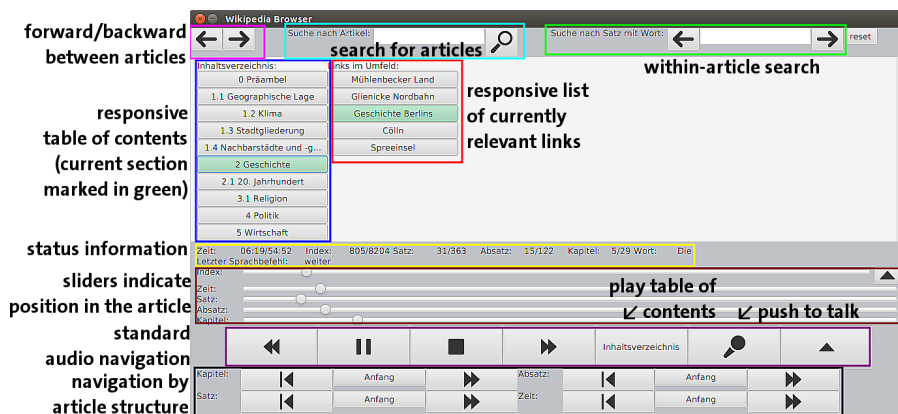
forward/backward between articles

responsive table of contents (current section marked in green)

status information

sliders indicate position in the article

standard audio navigation

navigation by article structure

Wikipedia Browser

Suche nach Artikel:

search for articles

Suche nach Satz mit Wort:

reset

within-article search

Inhaltsverzeichnis:

0 Präambel

1.1 Geographische Lage

1.2 Klima

1.3 Stadtgliederung

1.4 Nachbarstädte und -g...

2 Geschichte

2.1 20. Jahrhundert

3.1 Religion

4 Politik

5 Wirtschaft

Links im Umfeld:

Mühlenbecker Land

Glienicke Nordbahn

Geschichte Berlins

Cölln

Spreeinsel

responsive list of currently relevant links

Zeit: 06:19/54:52 Index: 805/8204 Satz: 31/363 Absatz: 15/122 Kapitel: 5/29 Wort: Die

Letzter Sprachbefehl: weiter

Index:

Zeit:

Satz:

Absatz:

Kapitel:

play table of ↙ contents

↙ push to talk

Inhaltsverzeichnis

Kapitel:

Anfang

Absatz:

Anfang

Satz:

Anfang

Zeit:

Anfang